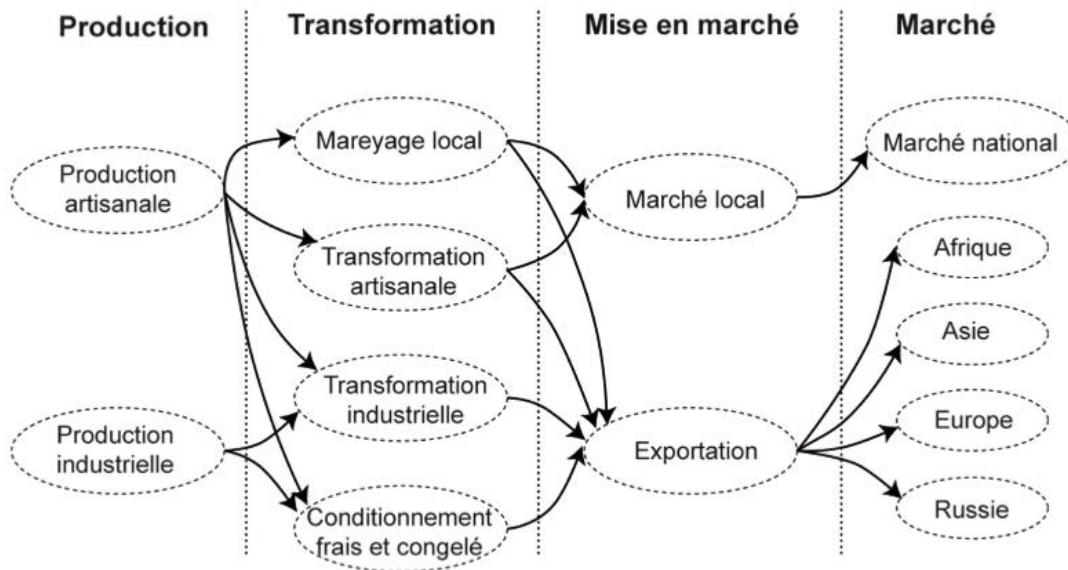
Production

Transformation

Mise en marché

Marché

Production artisanale

Production industrielle

Mareyage local

Transformation artisanale

Transformation industrielle

Conditionnement frais et congelé

Marché local

Exportation

Marché national

Afrique

Asie

Europe

Russie